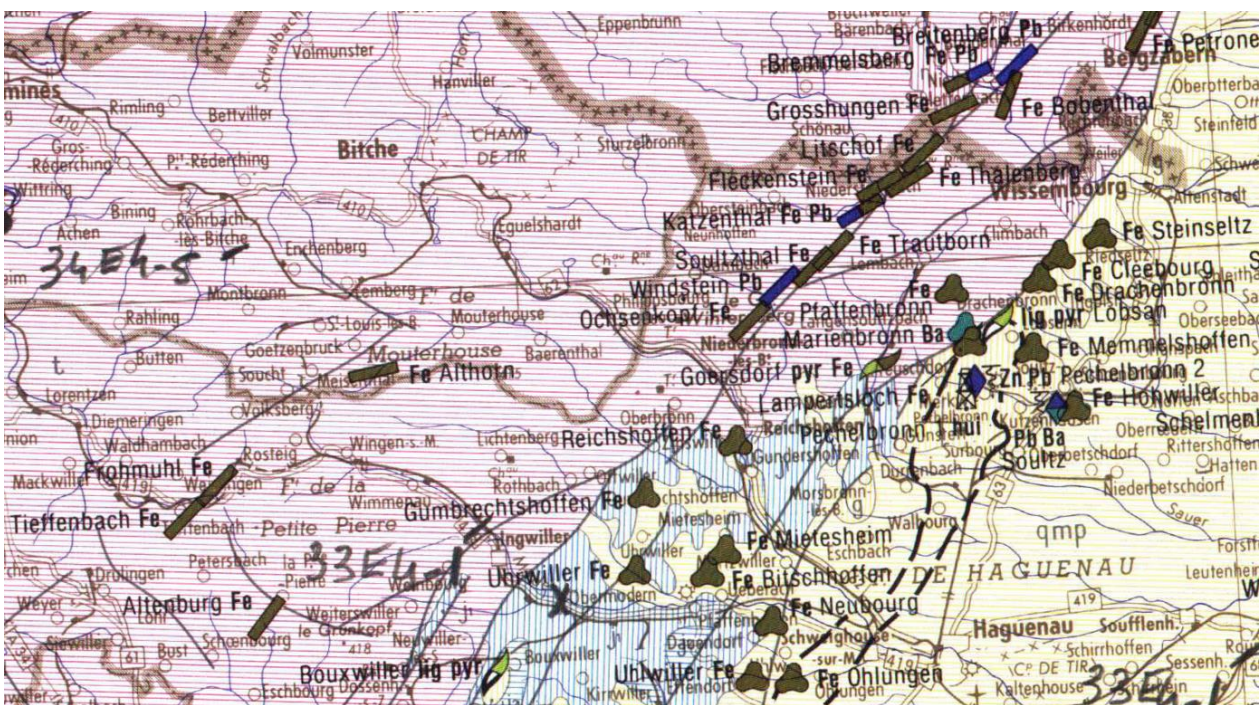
Eppenbrunn
Breitenberg Pb
Bremmelsberg Fe Pb
Fe Petrone
Bergzabern
Volmunster
Hanviller
Grosshungen Fe
Fe Bobenthal
Oberotterbach
Steinfeld
mines
Rimling
Bettviller
CHAMP DE TIR
Schönau
Sturzelbronn
Litschof Fe
Gros-Réderching
Pt-Réderching
Bitche
Fleckenstein Fe
Fe Thalenberg
Wissembourg
Altenstadt
Wittring
Achen
Bining
Rohrbach-les-Bitche
Egueishardt
Katzenthal Fe Pb
Fe Trautborn
Climbach
Fe Steinseltz
34E4-5
Enchenberg
Soultzthal Fe
Lembach
Fe Cleebourg
Fe Drachenbronn
Windstein Pb
Montbronn
Lemberg
Fe
Pfaffenbronn
Rahling
St-Louis-lès-B
Mouterhouse
Ochsenkopf Fe
Marienbronn Ba
lig pyr Lobsan
Oberseebach
Butten
Goetzenbruck
Mouterhouse
Baerenthal
Niederbronn-les-B.
Fe Memmelshoffen
Lorentzen
Soucht
Meisenthal
Fe Althorn
Goersdorf pyr Fe
Zn Pb Pechelbronn 2
Diemeringen
Volksberg
Lampertsloch Fe
Fe Hohwiller
Schelmenl
Waldhambach
Wingen-s.-M.
Lichtenberg
Reichshoffen Fe
Pechelbronn 1 hui
Pb Ba
Rittershoffen
Soultz
Hatten
Rosteig
Gundershoffen
Surbourg
Mackwiller
Frohmuhl Fe
Durrenbach
Niederbetschdorf
Wimmenau
Tieffenbach Fe
Petite Pierre
Gumbrechtshoffen Fe
Morsbronn-les-B.
Mietesheim
Fe Mietesheim
Walbourg
qmp
Ingwiller
Drulingen
Uhrwiller
Eschbach
Petersbach
33E4-1
Uhrwiller Fe
Fe Bitschhoffen
DE HAGUENAU
Leutenheim
Weyer
Altenburg Fe
Weitersviller
Obermodern
Fe Neubourg
419
Bust
Schoenbourg
le Gronkopf
Neuwiller
Dauendorf
Schweighouse-sur-M.
Haguenau
Soufflenh.
Schirrhoffen
Bouxwiller lig pyr
Bouxwiller
Uhlwiller Fe
Fe Ohlungen
Cp DE TIR
Sessenh.
Eschbourg
Dossenheim
Kirrwiller
Kaltenhouse
33E4-1